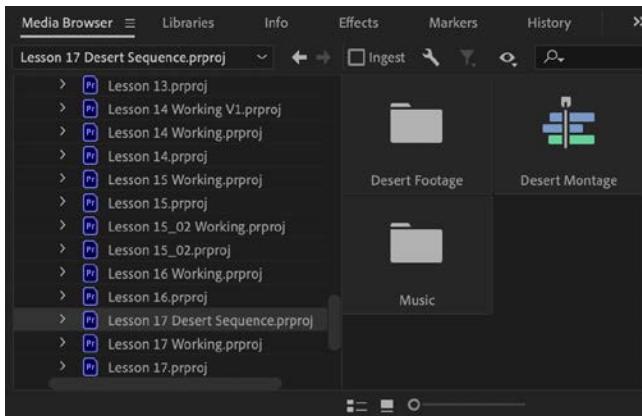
Media Browser ≡ Libraries Info Effects Markers History »

Lesson 17 Desert Sequence.prproj

Ingest

Pr Lesson 13.prproj
Pr Lesson 14 Working V1.prproj
Pr Lesson 14 Working.prproj
Pr Lesson 14.prproj
Pr Lesson 15 Working.prproj
Pr Lesson 15.prproj
Pr Lesson 15_02 Working.prproj
Pr Lesson 15_02.prproj
Pr Lesson 16 Working.prproj
Pr Lesson 16.prproj
Pr Lesson 17 Desert Sequence.prproj
Pr Lesson 17 Working.prproj
Pr Lesson 17.prproj

Desert Footage
Desert Montage
Music